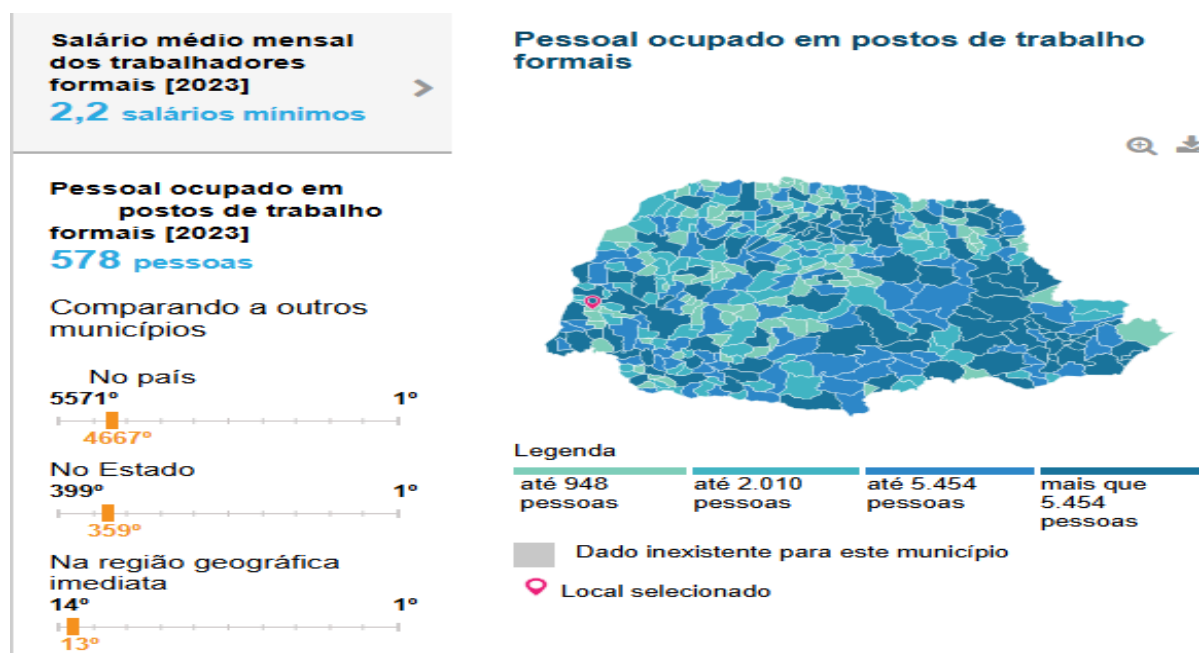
Salário médio mensal dos trabalhadores formais [2023]
2,2 salários mínimos

Pessoal ocupado em postos de trabalho formais [2023]
578 pessoas

Comparando a outros municípios

No país
5571º 1º
4667º

No Estado
399º 1º
359º

Na região geográfica imediata
14º 1º
13º

Pessoal ocupado em postos de trabalho formais

Legenda

até 948 pessoas
até 2.010 pessoas
até 5.454 pessoas
mais que 5.454 pessoas

Dado inexistente para este município

Local selecionado